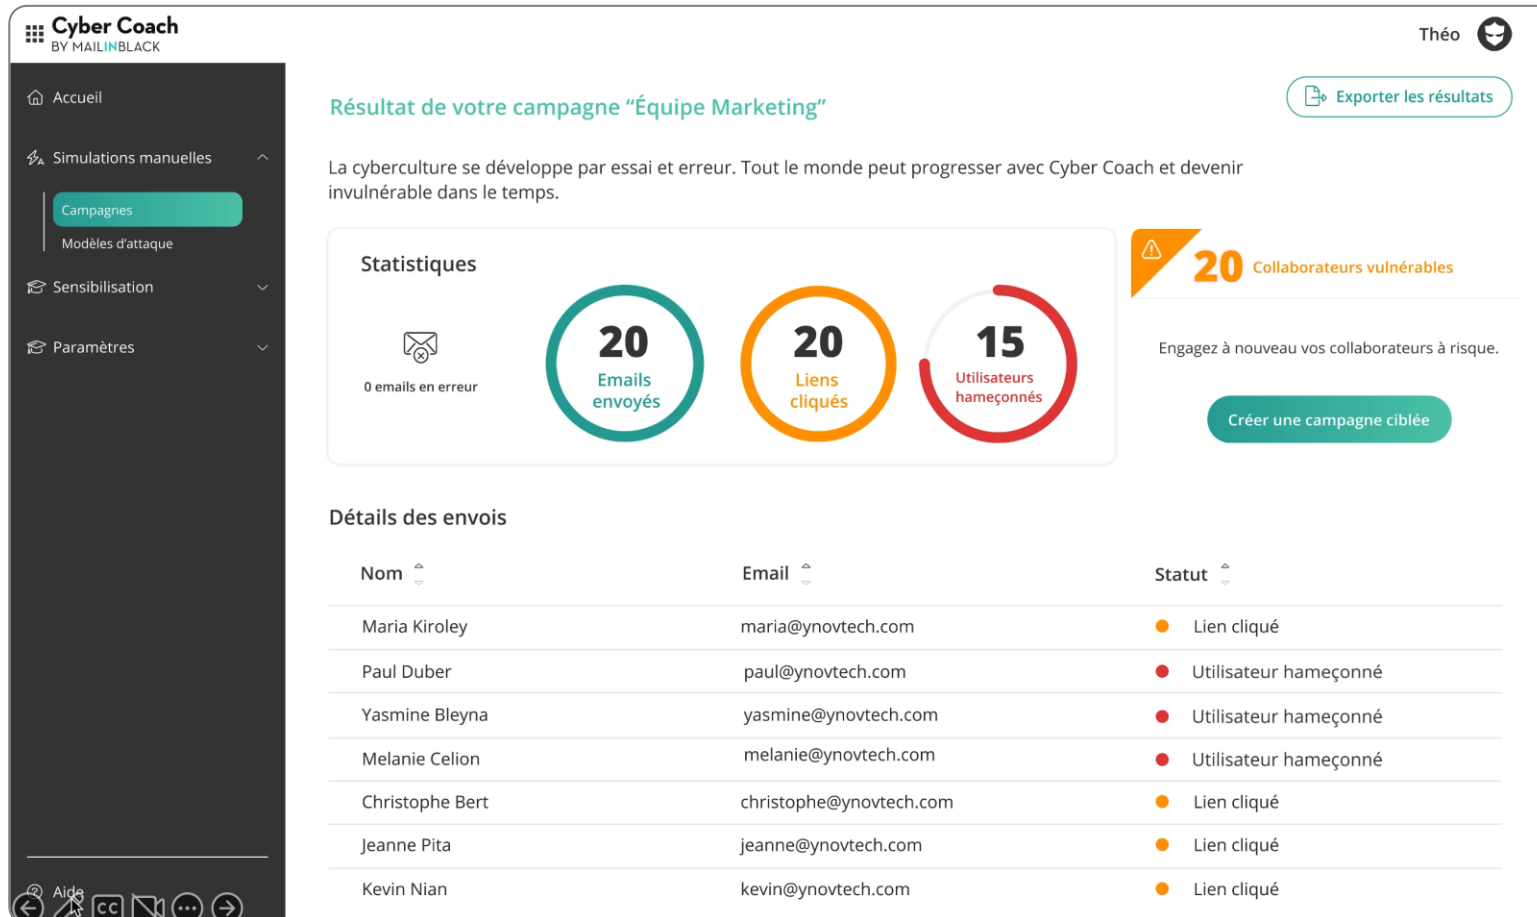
Cyber Coach
BY MAILINBLACK

Théo

Accueil

Simulations manuelles

Campagnes

Modèles d'attaque

Sensibilisation

Paramètres

Aide

CC

Résultat de votre campagne "Équipe Marketing"

Exporter les résultats

La cyberculture se développe par essai et erreur. Tout le monde peut progresser avec Cyber Coach et devenir invulnérable dans le temps.

Statistiques

0 emails en erreur

20
Emails envoyés

20
Liens cliqués

15
Utilisateurs hameçonnés

20 Collaborateurs vulnérables

Engagez à nouveau vos collaborateurs à risque.

Créer une campagne ciblée

Détails des envois

| Nom | Email | Statut |
|---|---|---|
| Maria Kiroley | maria@ynovtech.com | Lien cliqué |
| Paul Duber | paul@ynovtech.com | Utilisateur hameçonné |
| Yasmine Bleyna | yasmine@ynovtech.com | Utilisateur hameçonné |
| Melanie Celion | melanie@ynovtech.com | Utilisateur hameçonné |
| Christophe Bert | christophe@ynovtech.com | Lien cliqué |
| Jeanne Pita | jeanne@ynovtech.com | Lien cliqué |
| Kevin Nian | kevin@ynovtech.com | Lien cliqué |